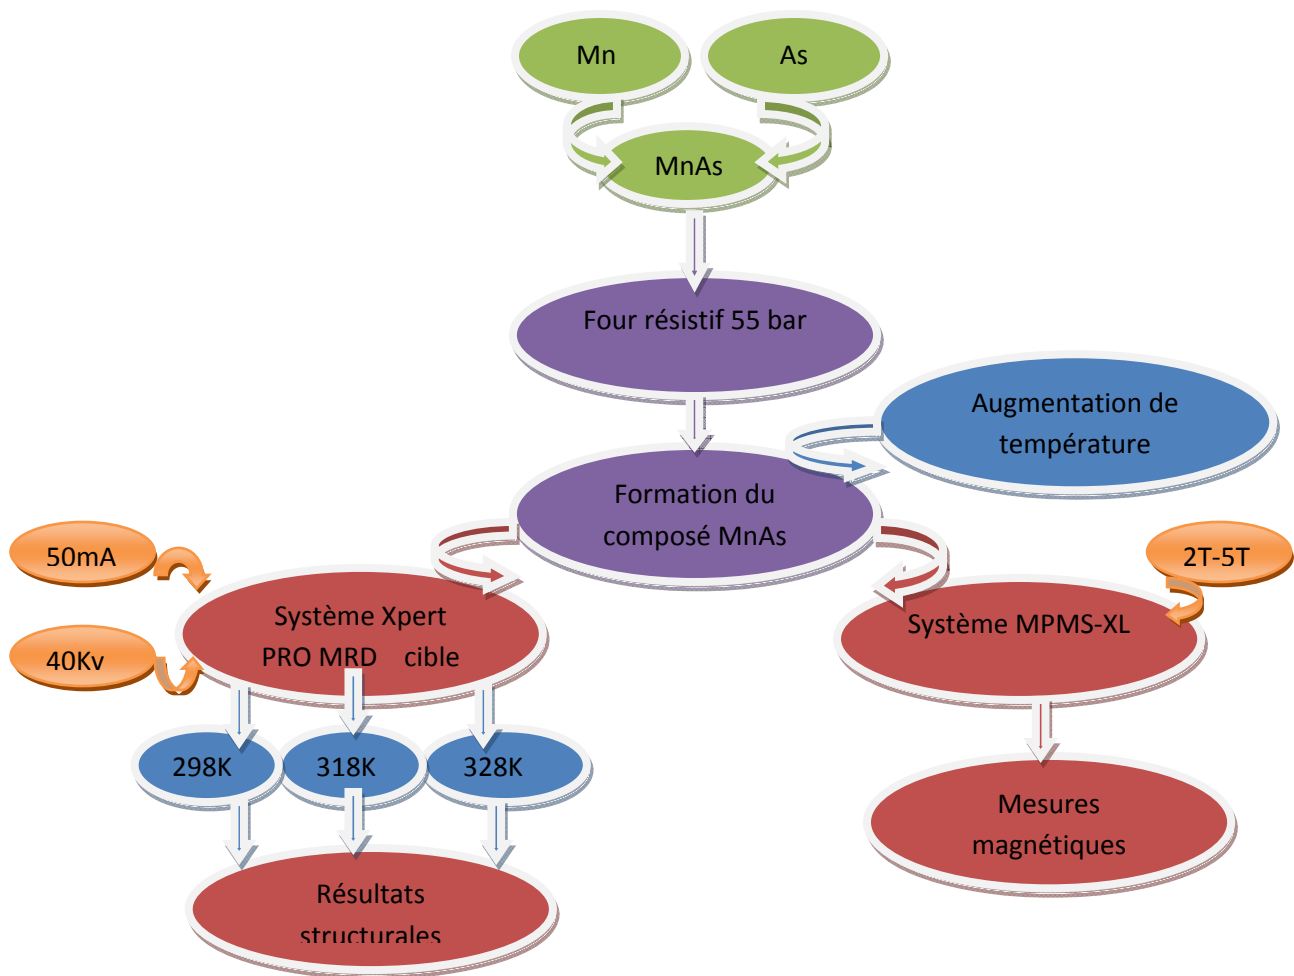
Mn

As

MnAs

Four résistif 55 bar

Augmentation de température

Formation du composé MnAs

50mA

40Kv

Système Xpert PRO MRD cible

2T-5T

Système MPMS-XL

298K

318K

328K

Mesures magnétiques

Résultats structurales